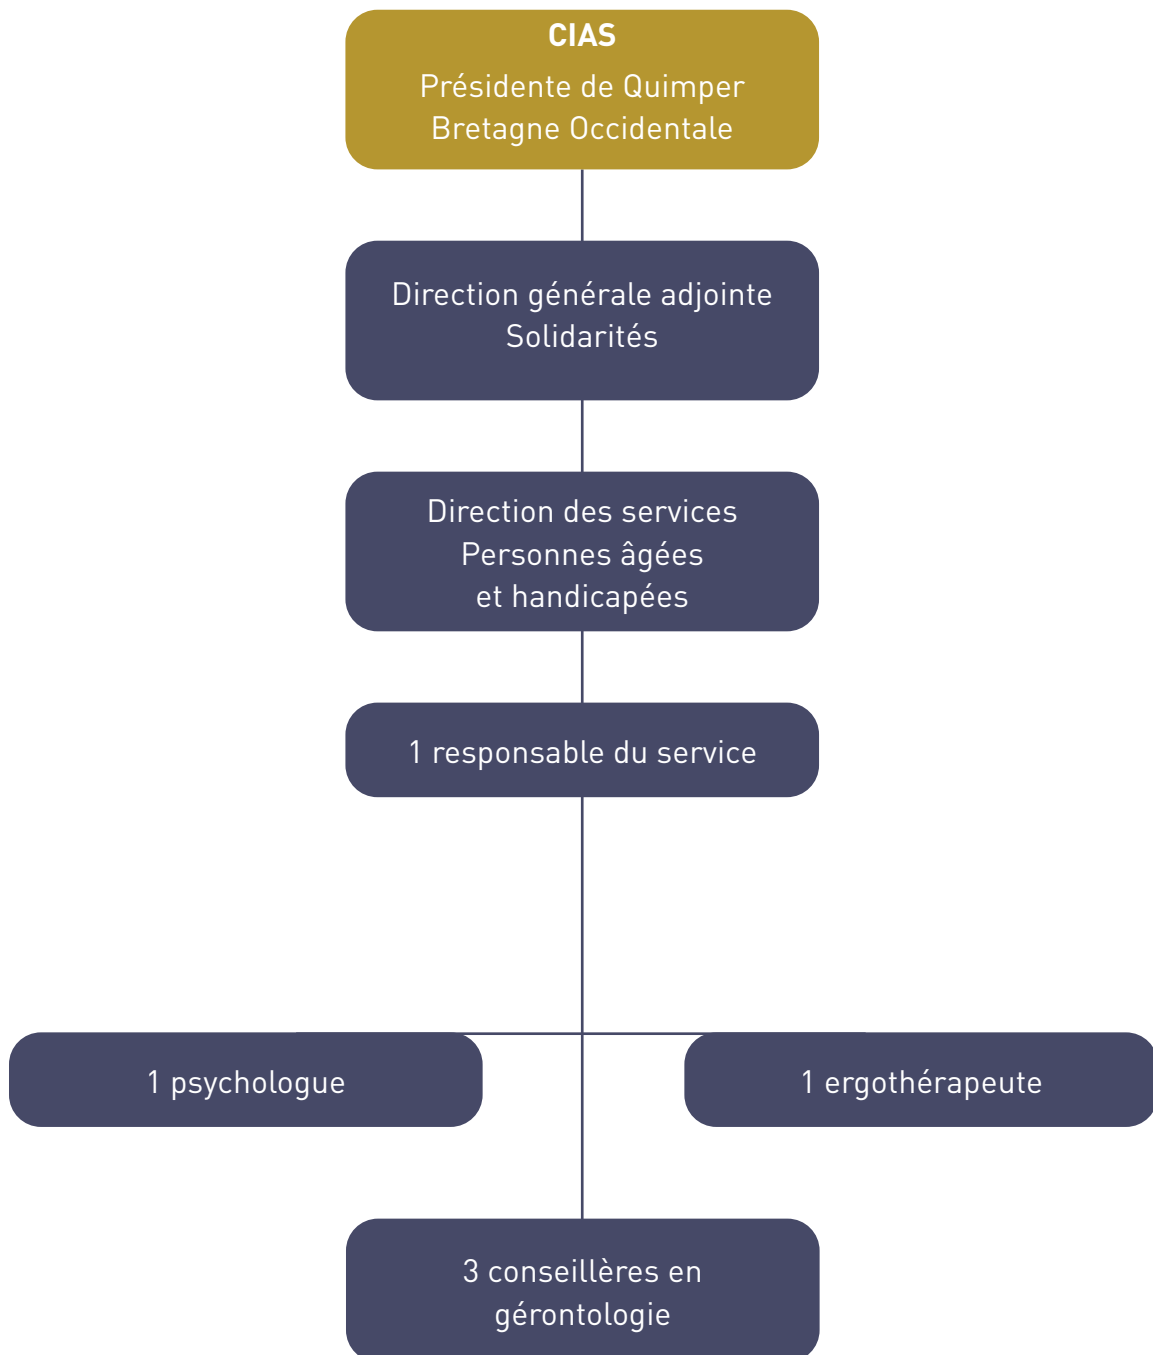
CIAS
Présidente de Quimper Bretagne Occidentale

Direction générale adjointe Solidarités

Direction des services Personnes âgées et handicapées

1 responsable du service

1 psychologue

1 ergothérapeute

3 conseillères en gérontologie